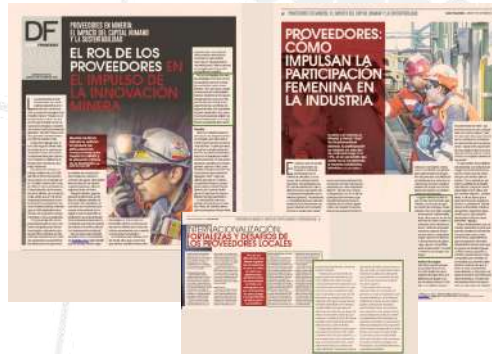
DF

PROVEEDORES EN MINERÍA
EL IMPACTO DEL CAPITAL HUMANO Y LA SOSTENIBILIDAD

EL ROL DE LOS PROVEEDORES EN EL IMPULSO DE LA INNOVACIÓN MINERA

PROVEEDORES EN MINERÍA: EL IMPACTO DEL CAPITAL HUMANO Y LA SOSTENIBILIDAD

PROVEEDORES: CÓMO IMPULSAN LA PARTICIPACIÓN FEMENINA EN LA INDUSTRIA

INTERNACIONALIZACIÓN: FORTALEZAS Y DESAFÍOS DE LOS PROVEEDORES LOCALES

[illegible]